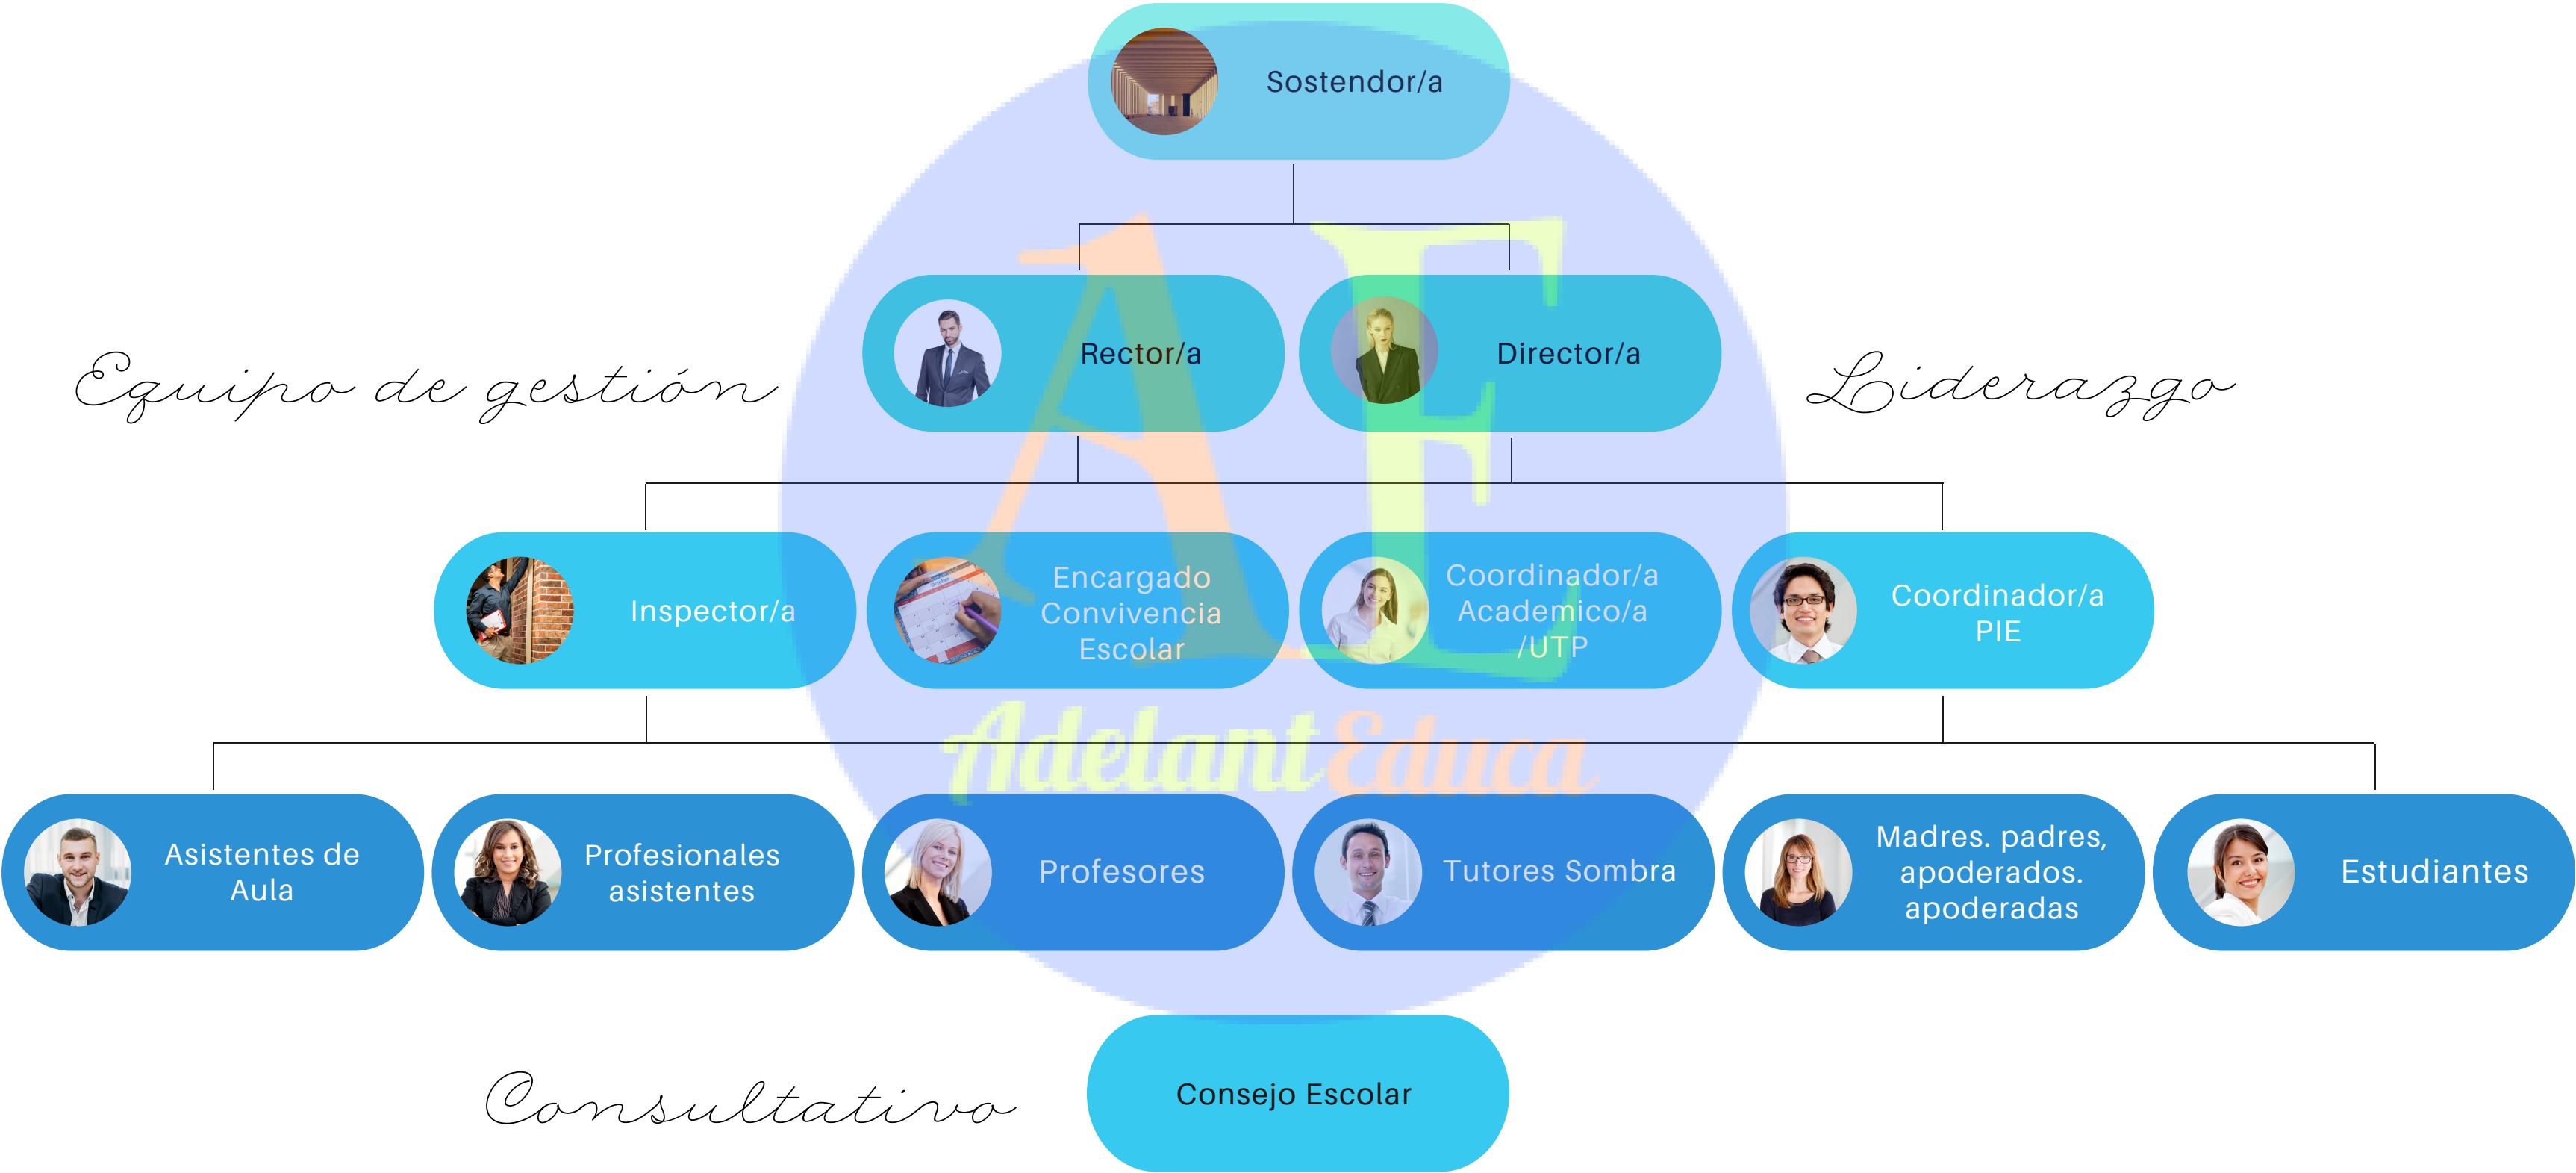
Sostendor/a

Rector/a

Director/a

Equipo de gestión

Liderazgo

Inspector/a

Encargado Convivencia Escolar

Coordinador/a Academico/a /UTP

Coordinador/a PIE

AE

AdelantEduca

Asistentes de Aula

Profesionales asistentes

Profesores

Tutores Sombra

Madres. padres, apoderados. apoderadas

Estudiantes

Consultativo

Consejo Escolar